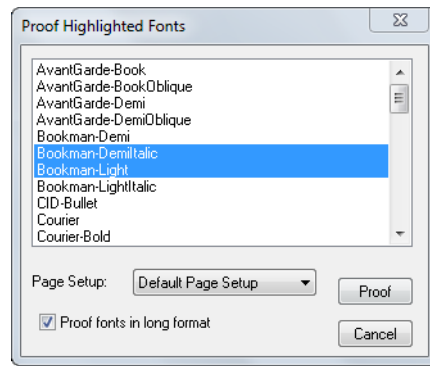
Proof Highlighted Fonts

AvantGarde-Book
AvantGarde-BookOblique
AvantGarde-Demi
AvantGarde-DemiOblique
Bookman-Demi
Bookman-DemiItalic
Bookman-Light
Bookman-LightItalic
CID-Bullet
Courier
Courier-Bold

Page Setup: Default Page Setup

Proof

Proof fonts in long format

Cancel